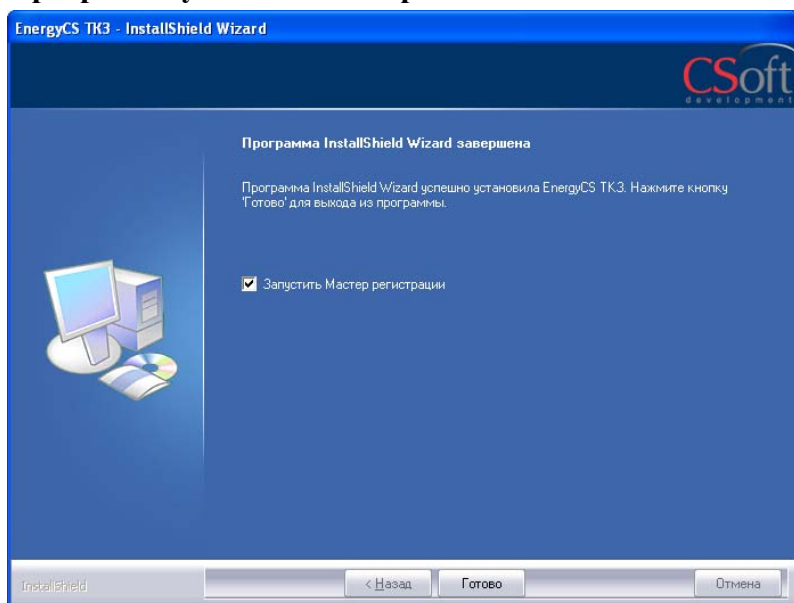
EnergyCS ТК3 - InstallShield Wizard

CSoft development

Программа InstallShield Wizard завершена

Программа InstallShield Wizard успешно установила EnergyCS ТК3. Нажмите кнопку 'Готово' для выхода из программы.

Запустить Мастер регистрации

InstallShield

< Назад

Готово

Отмена